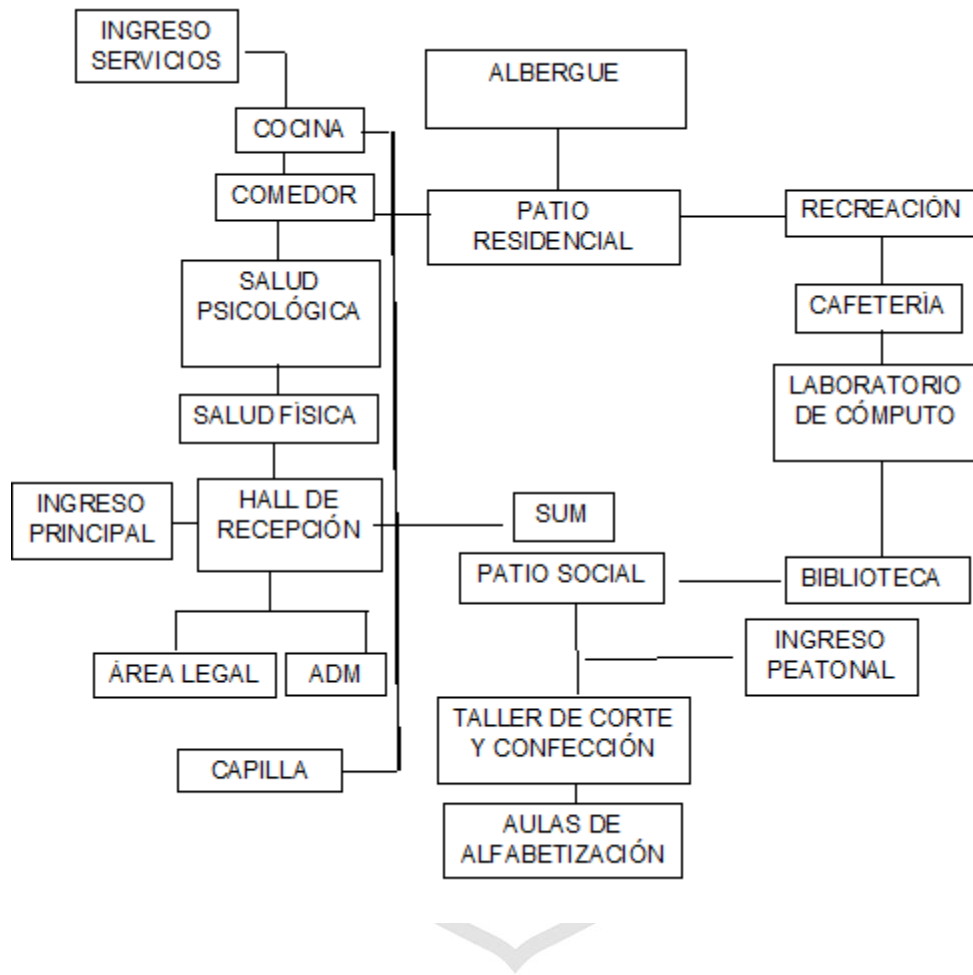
INGRESO SERVICIOS

ALBERGUE

COCINA

COMEDOR

PATIO RESIDENCIAL

RECREACIÓN

SALUD PSICOLÓGICA

CAFETERÍA

LABORATORIO DE CÓMPUTO

SALUD FÍSICA

INGRESO PRINCIPAL

HALL DE RECEPCIÓN

SUM

PATIO SOCIAL

BIBLIOTECA

INGRESO PEATONAL

ÁREA LEGAL

ADM

TALLER DE CORTE Y CONFECCIÓN

CAPILLA

AULAS DE ALFABETIZACIÓN